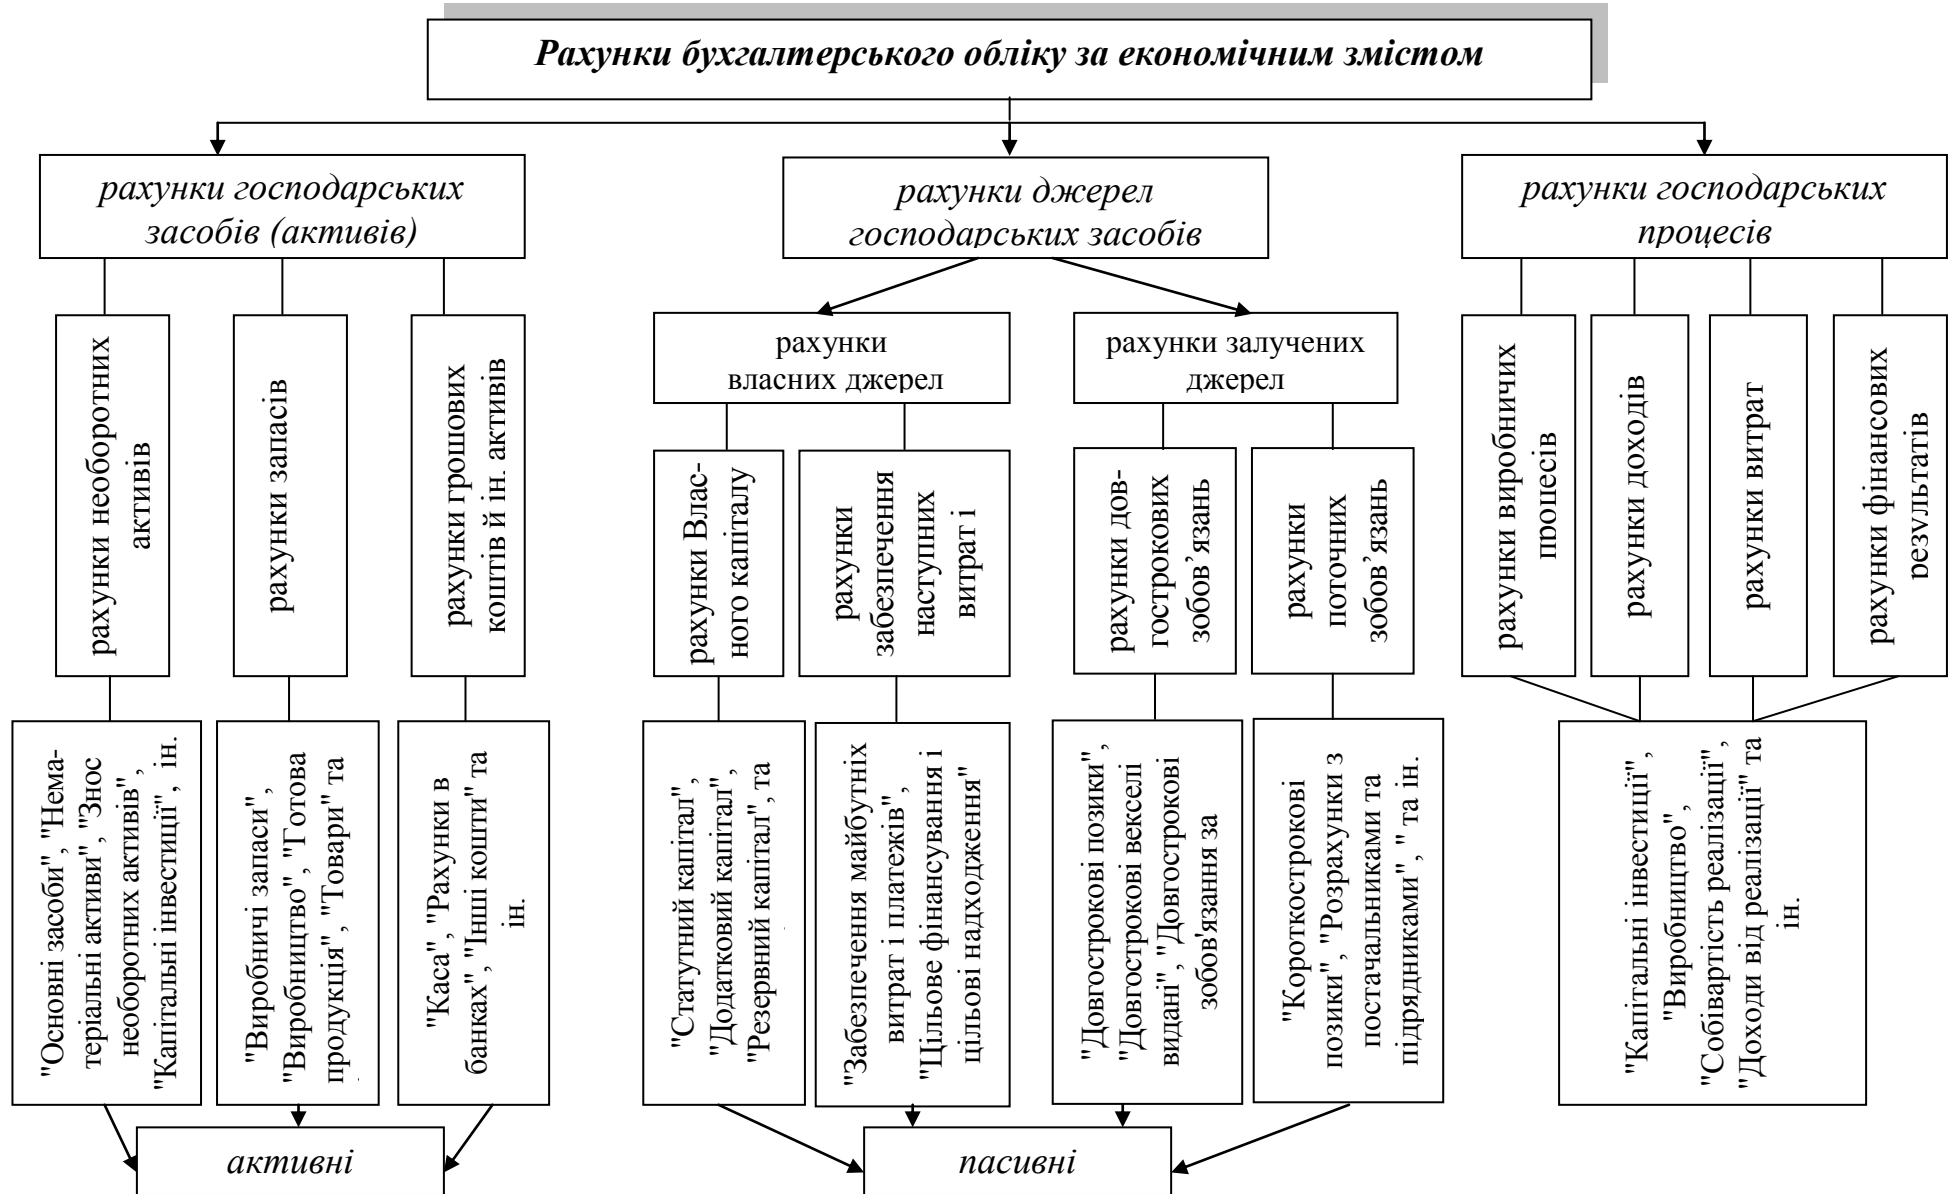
Рахунки бухгалтерського обліку за економічним змістом

рахунки господарських засобів (активів)

рахунки необоротних активів

"Основні засоби", "Нематеріальні активи", "Знос необоротних активів", "Капітальні інвестиції", ін.

рахунки запасів

"Виробничі запаси", "Виробництво", "Готова продукція", "Товари" та

рахунки грошових коштів й ін. активів

"Каса", "Рахунки в банках", "Інші кошти" та ін.

активні

рахунки джерел господарських засобів

рахунки власних джерел

рахунки Власного капіталу

"Статутний капітал", "Додатковий капітал", "Резервний капітал", та

рахунки забезпечення наступних витрат і

"Забезпечення майбутніх витрат і платежів", "Цільове фінансування і цільові надходження"

рахунки залучених джерел

рахунки довгострокових зобов'язань

"Довгострокові позики", "Довгострокові векселі видані", "Довгострокові зобов'язання за

рахунки поточних зобов'язань

"Короткострокові позики", "Розрахунки з постачальниками та підрядниками", " та ін.

пасивні

рахунки господарських процесів

рахунки виробничих процесів

рахунки доходів

рахунки витрат

рахунки фінансових результатів

"Капітальні інвестиції", "Виробництво", "Собівартість реалізації", "Доходи від реалізації" та ін.